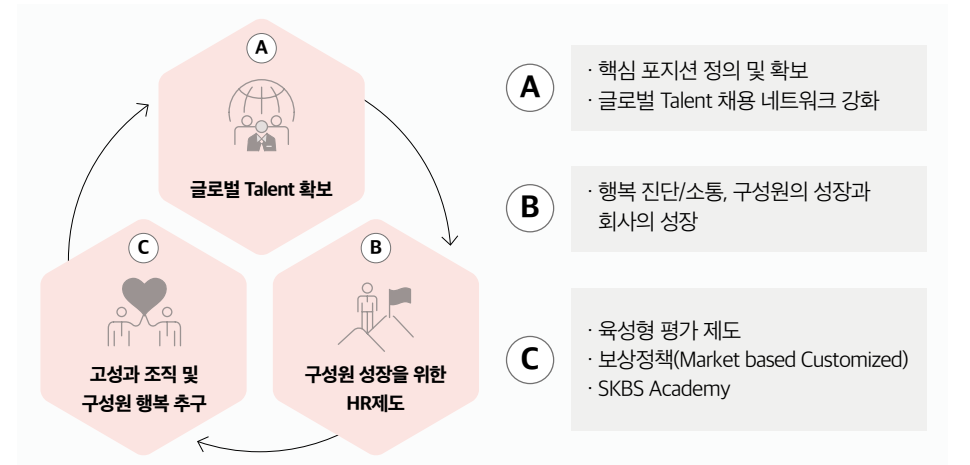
A
글로벌 Talent 확보

B
구성원 성장을 위한 HR제도

C
고성과 조직 및 구성원 행복 추구

A
· 핵심 포지션 정의 및 확보
· 글로벌 Talent 채용 네트워크 강화

B
· 행복 진단/소통, 구성원의 성장과 회사의 성장

C
· 육성형 평가 제도
· 보상정책(Market based Customized)
· SKBS Academy